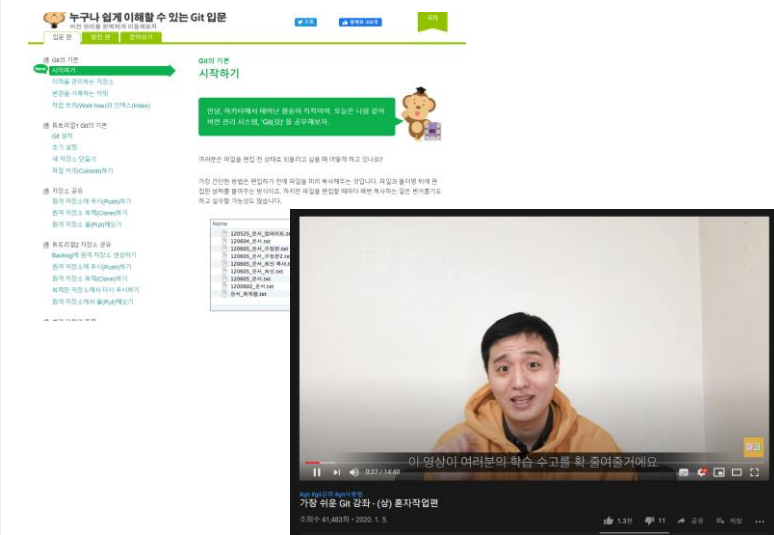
누구나 쉽게 이해할 수 있는 Git 입문
버전 관리를 완벽하게 이용해보자

입문 편 | 발전 편 | 찾아보기

트윗 | 좋아요 | 목차

Git의 기본
시작하기
이력을 관리하는 저장소
변경을 기록하는 커밋
작업 트리(Work tree)와 인덱스(Index)

튜토리얼1 Git의 기본
Git 설치
초기 설정
새 저장소 만들기
파일 커밋(Commit)하기

저장소 공유
원격 저장소에 푸시(Push)하기
원격 저장소 복제(Clone)하기
원격 저장소 풀(Pull)해오기

튜토리얼2 저장소 공유
Backlog에 원격 저장소 생성하기
원격 저장소에 푸시(Push)하기
원격 저장소 복제(Clone)하기
복제한 저장소에서 다시 푸시하기
원격 저장소에서 풀(Pull)해오기

Git의 기본
시작하기

안녕, 하카타에서 태어난 원숭이 치치야야. 오늘은 나와 같이 버전 관리 시스템, 'Git(깃)'을 공부해보자.

여러분은 파일을 편집 전 상태로 되돌리고 싶을 때 어떻게 하고 있나요?

가장 간단한 방법은 편집하기 전에 파일을 미리 복사해두는 것입니다. 파일과 폴더명 뒤에 편집한 날짜를 붙여주는 방식이죠. 하지만 파일을 편집할 때마다 매번 복사하는 일은 번거롭기도 하고 실수할 가능성도 많습니다.

Name
120525_문서_업데이트.txt
120604_문서.txt
120605_문서_수정본.txt
120605_문서_수정본2.txt
120605_문서_최신 복사본.txt
120605_문서_최신.txt
120605_문서.txt
120602_문서.txt
문서_최재용.txt

이 영상이 여러분의 학습 수고를 확 줄여줄거예요
0:27 / 14:40

#git #git강의 #git사용법
가장 쉬운 Git 강좌 - (상) 혼자작업편
조회수 41,483회 • 2020. 1. 5.
1.3천 11 공유 저장